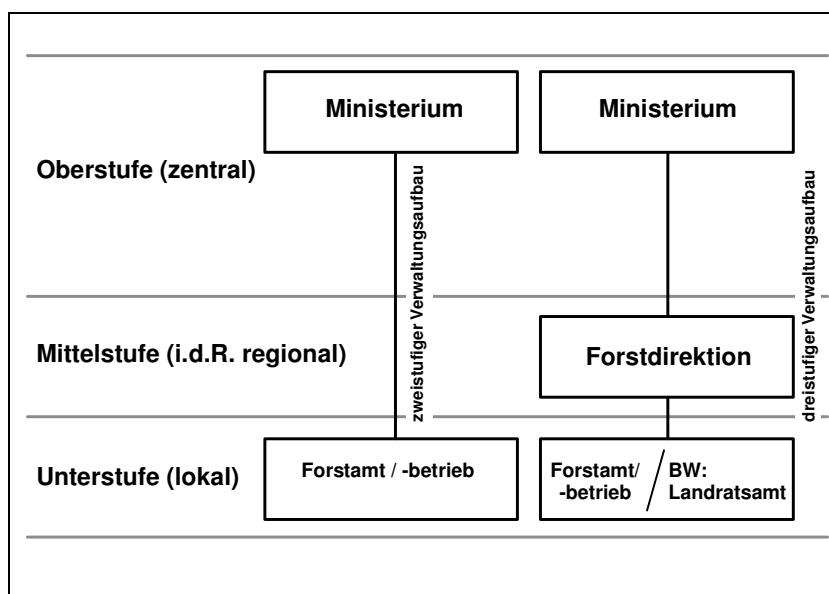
Ministerium

Ministerium

Oberstufe (zentral)

zweistufiger Verwaltungsaufbau

dreistufiger Verwaltungsaufbau

Mittelstufe (i.d.R. regional)

Forstdirektion

Unterstufe (lokal)

Forstamt / -betrieb

Forstamt/ -betrieb

BW: Landratsamt